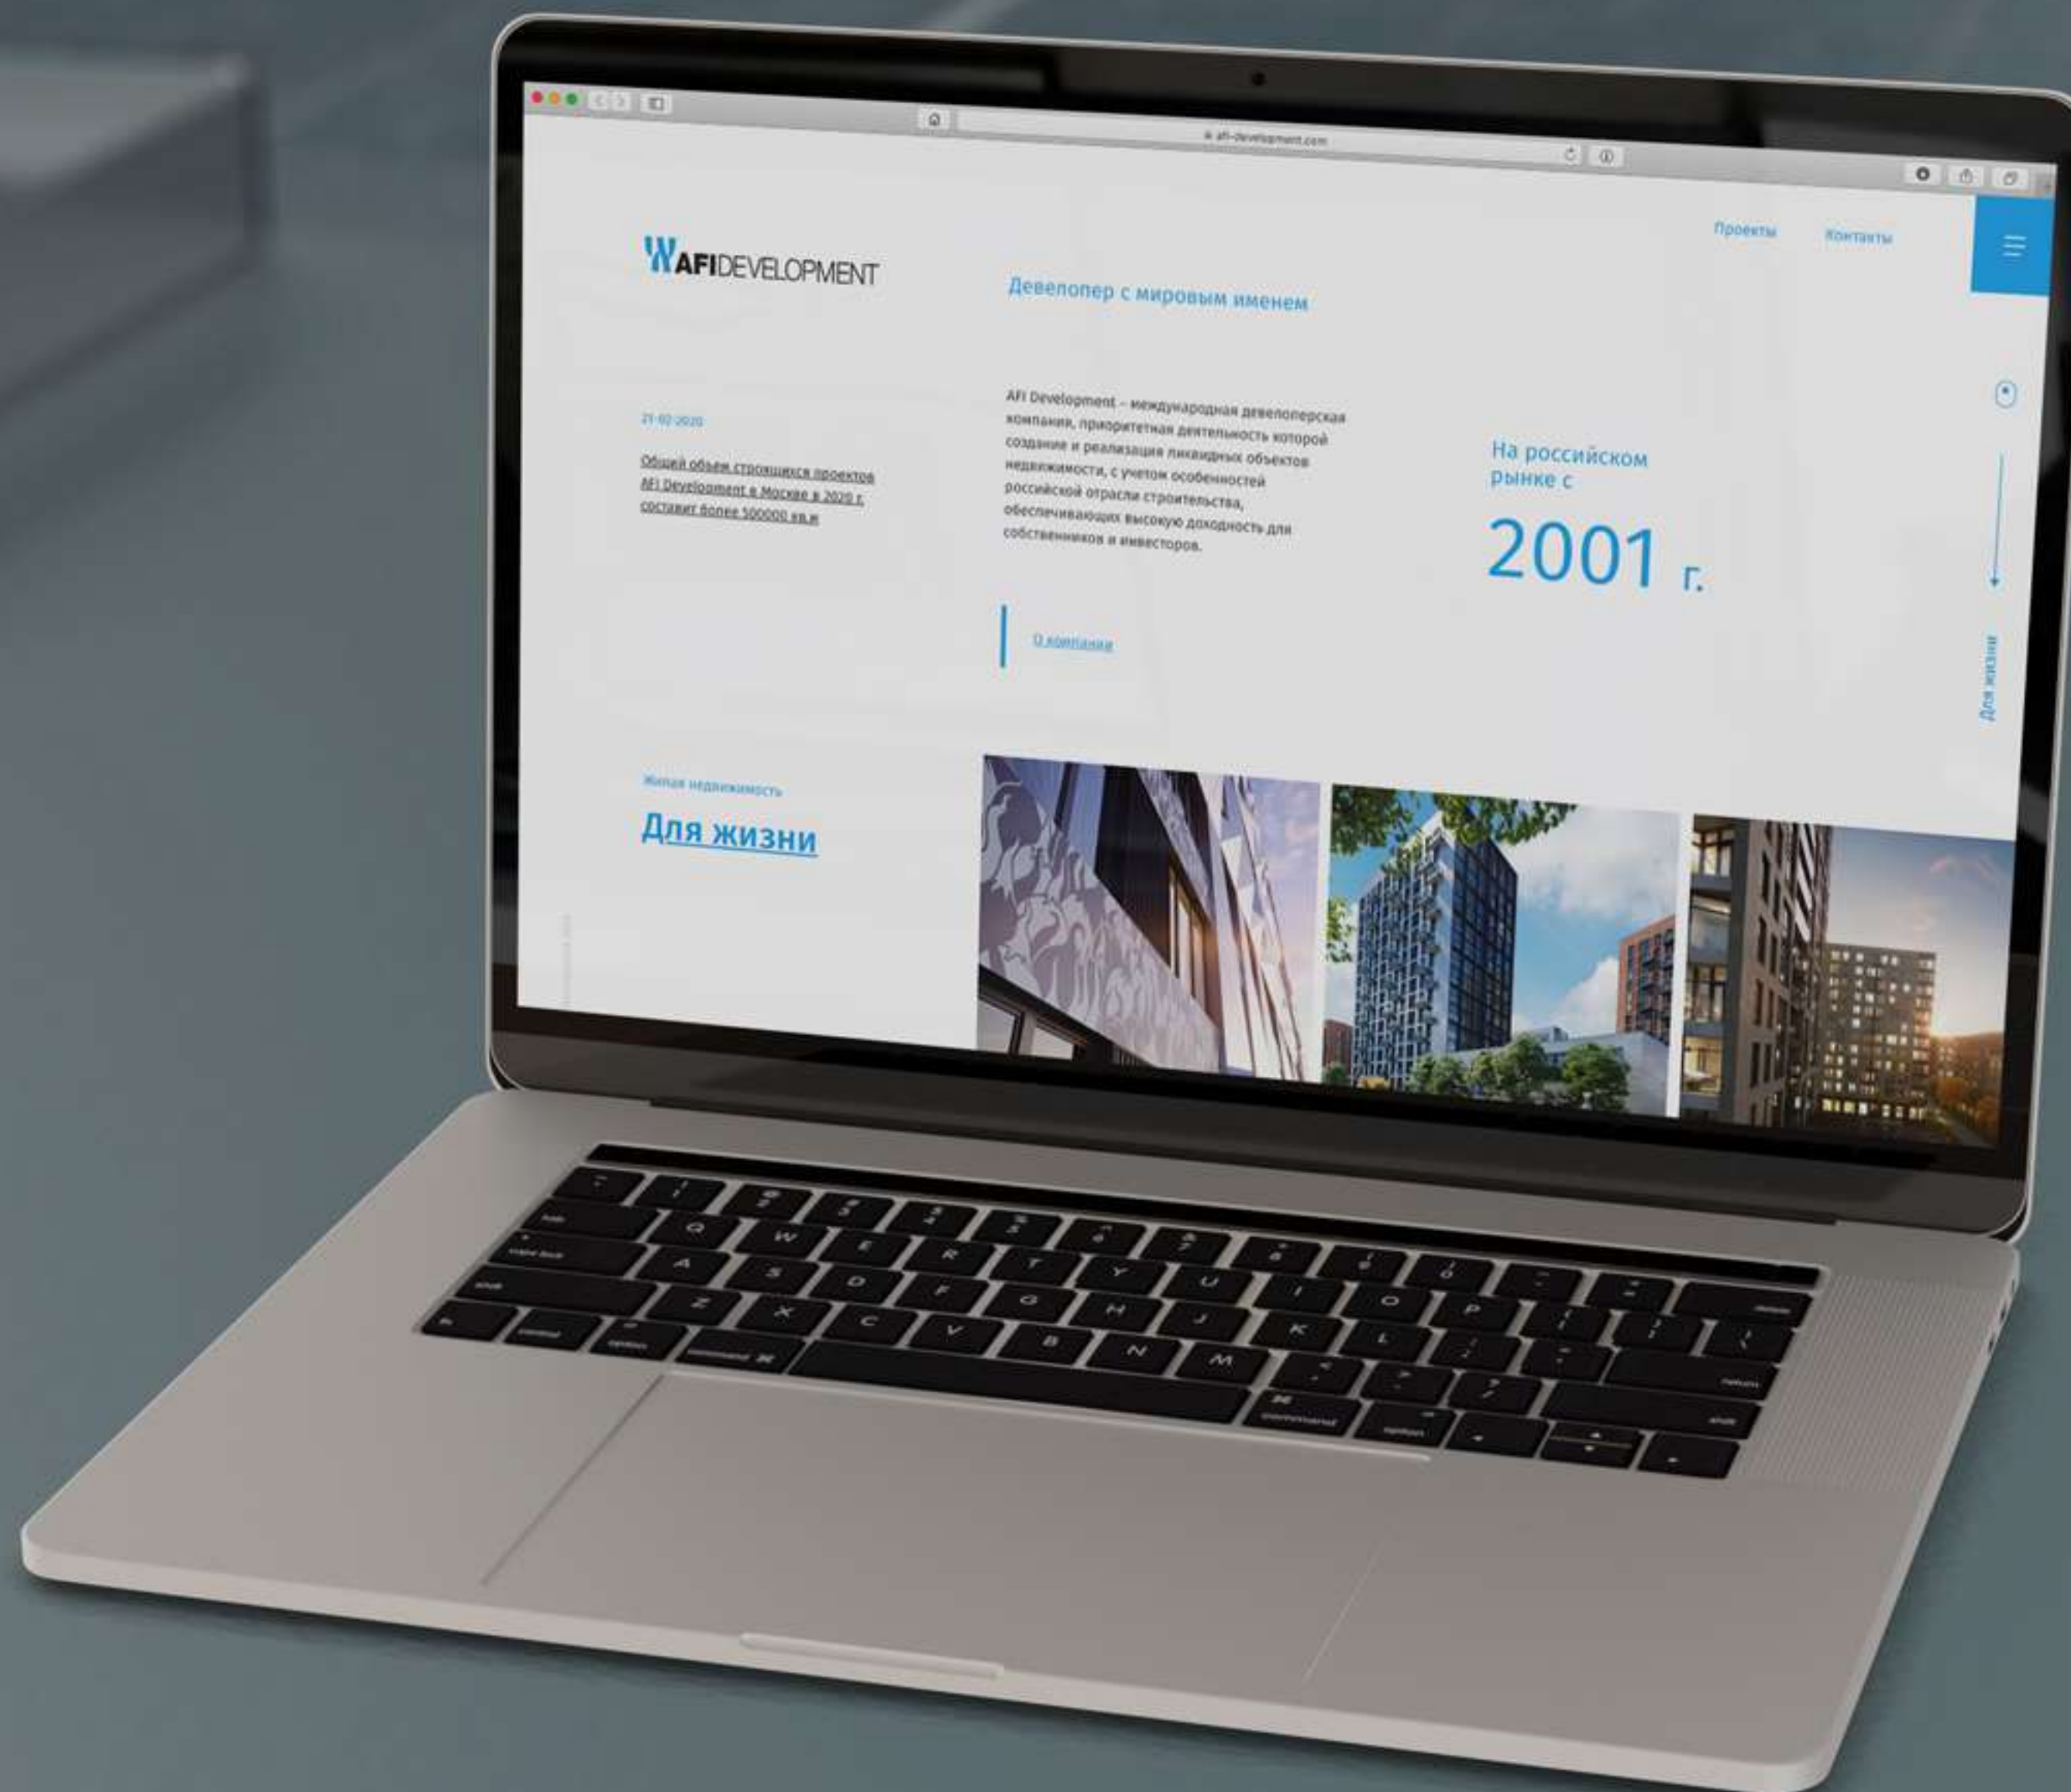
afi-development.com

AFIDEVELOPMENT

Проекты Контакты

Девелопер с мировым именем

21-02-2020

Общий объем строящихся проектов AFI Development в Москве в 2020 г. составит более 500000 кв.м

AFI Development – международная девелоперская компания, приоритетная деятельность которой создание и реализация ликвидных объектов недвижимости, с учетом особенностей российской отрасли строительства, обеспечивающих высокую доходность для собственников и инвесторов.

О компании

На российском рынке с

2001 г.

Для жизни

Жилая недвижимость

Для жизни